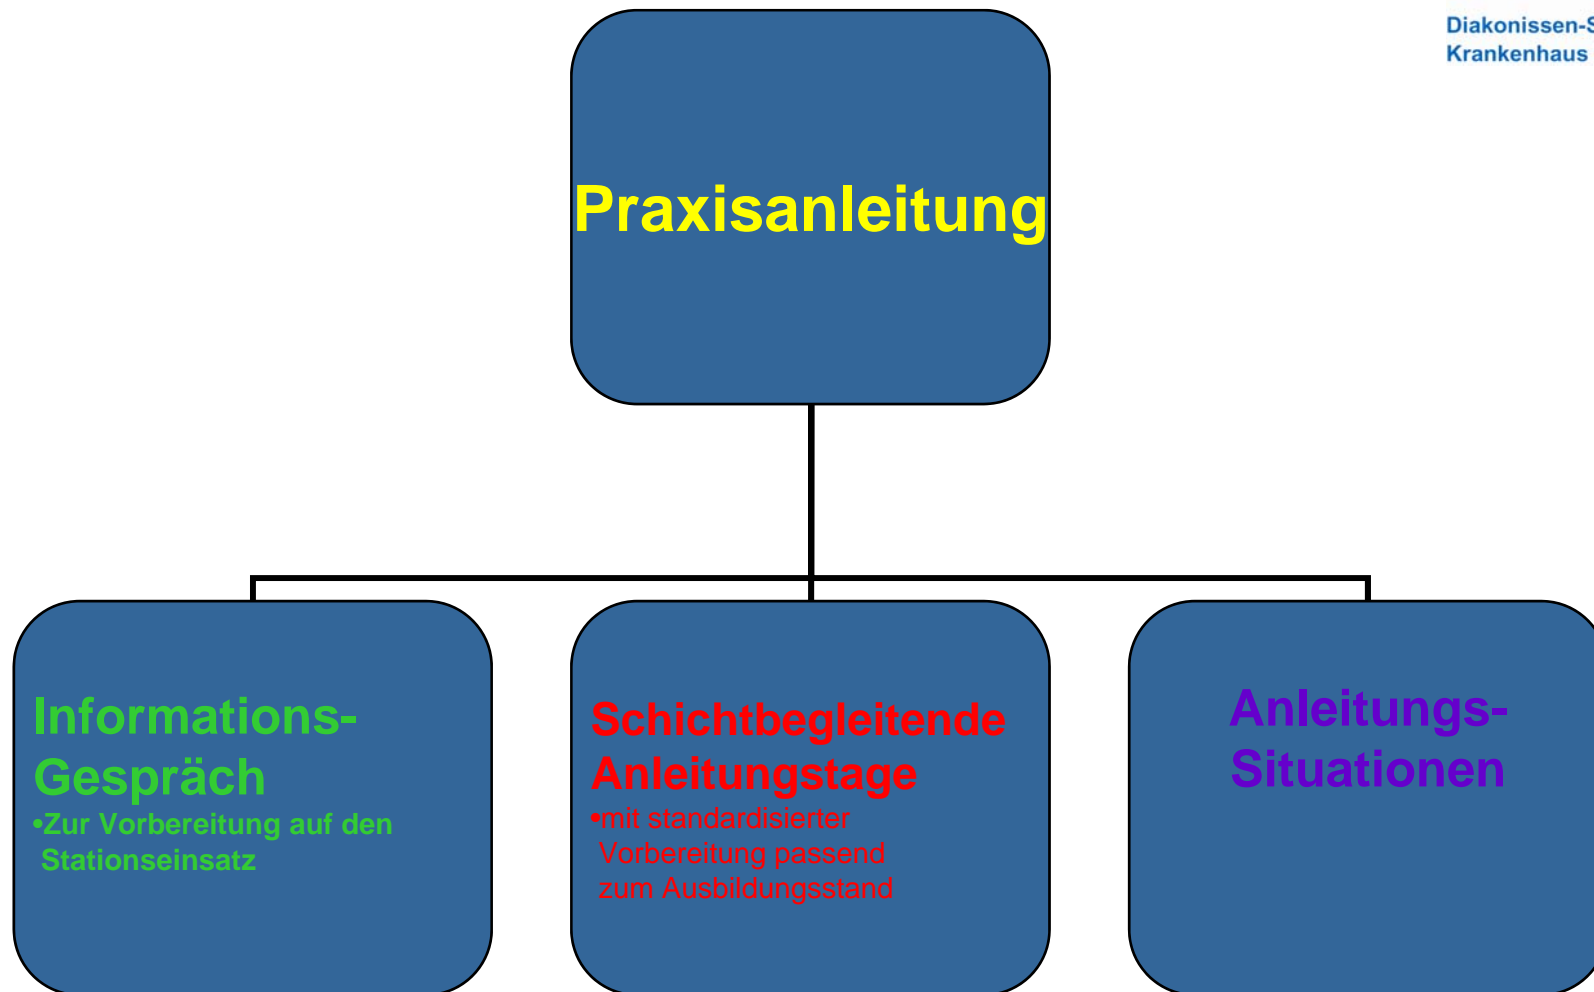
Diakonissen-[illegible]
Krankenhaus

Praxisanleitung

Informations-Gespräch
•Zur Vorbereitung auf den Stationseinsatz

Schichtbegleitende Anleitungstage
•mit standardisierter Vorbereitung passend zum Ausbildungsstand

Anleitungs-Situationen